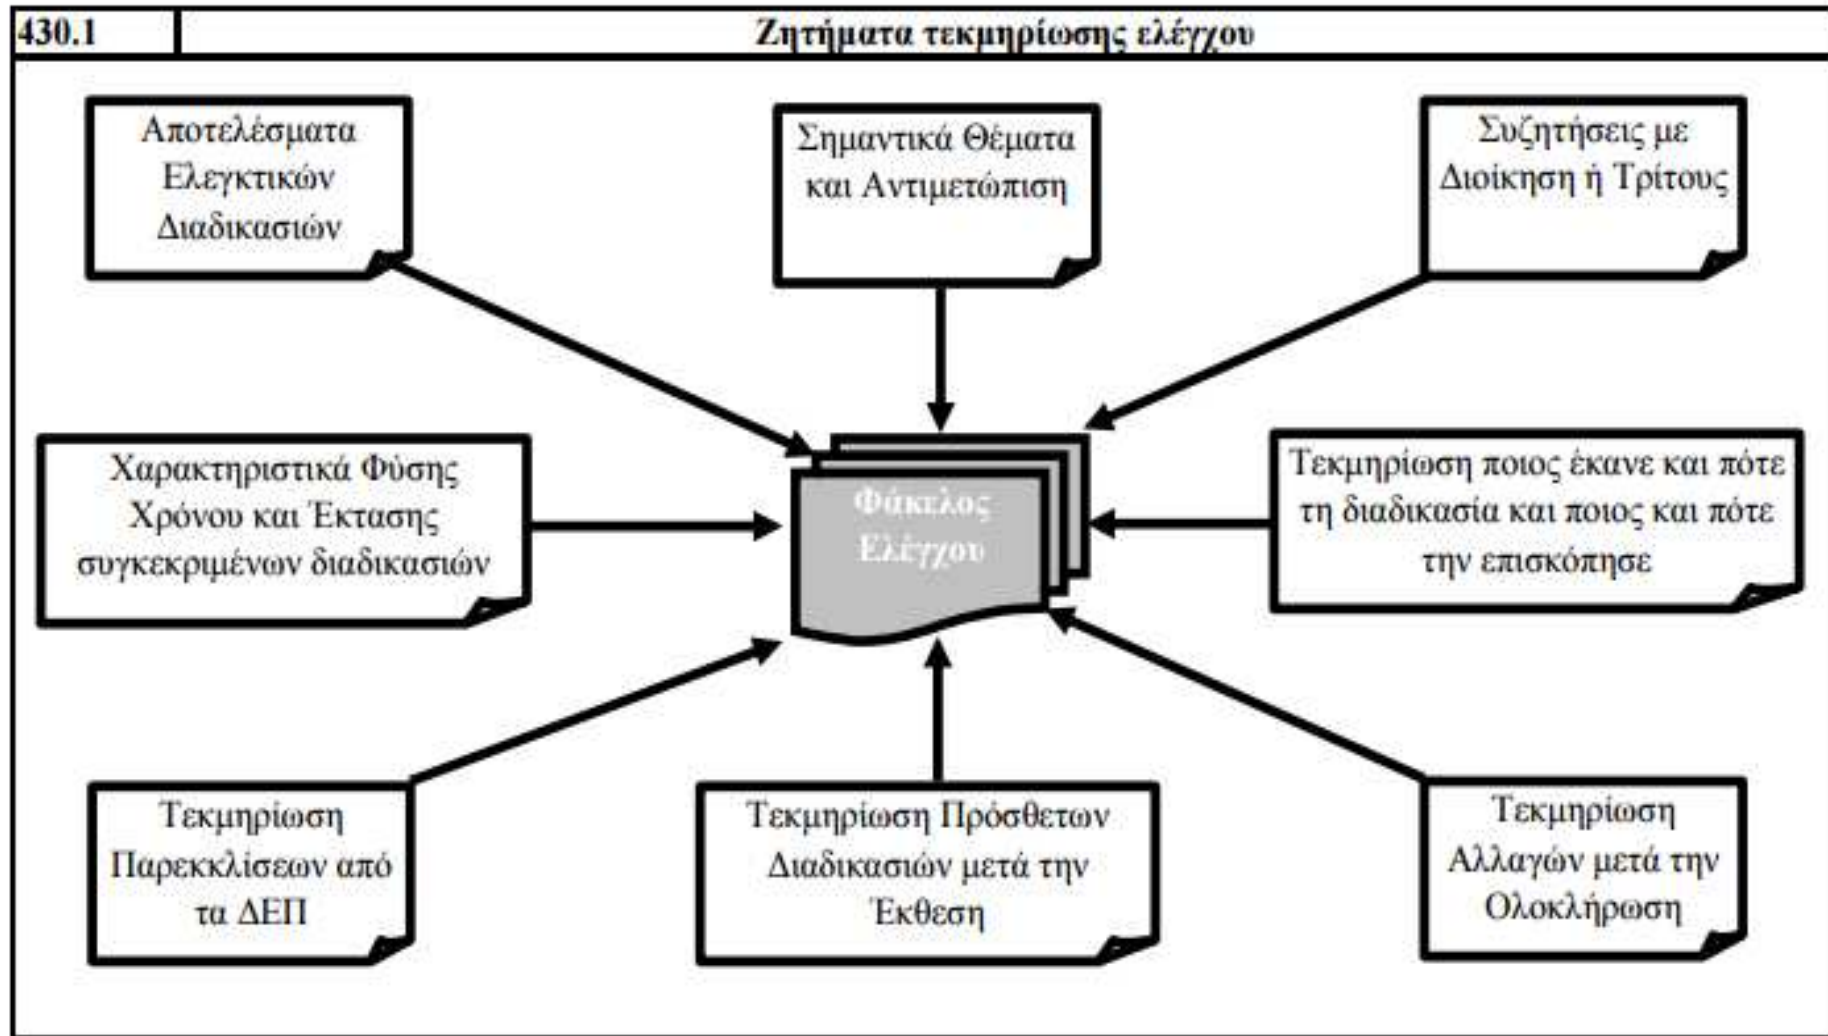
| 430.1 | Ζητήματα τεκμηρίωσης ελέγχου |
|---|---|

Αποτελέσματα Ελεγκτικών Διαδικασιών

Σημαντικά Θέματα και Αντιμετώπιση

Συζητήσεις με Διοίκηση ή Τρίτους

Χαρακτηριστικά Φύσης Χρόνου και Έκτασης συγκεκριμένων διαδικασιών

Φάκελος Ελέγχου

Τεκμηρίωση ποιος έκανε και πότε τη διαδικασία και ποιος και πότε την επισκόπησε

Τεκμηρίωση Παρεκκλίσεων από τα ΔΕΠ

Τεκμηρίωση Πρόσθετων Διαδικασιών μετά την Έκθεση

Τεκμηρίωση Αλλαγών μετά την Ολοκλήρωση